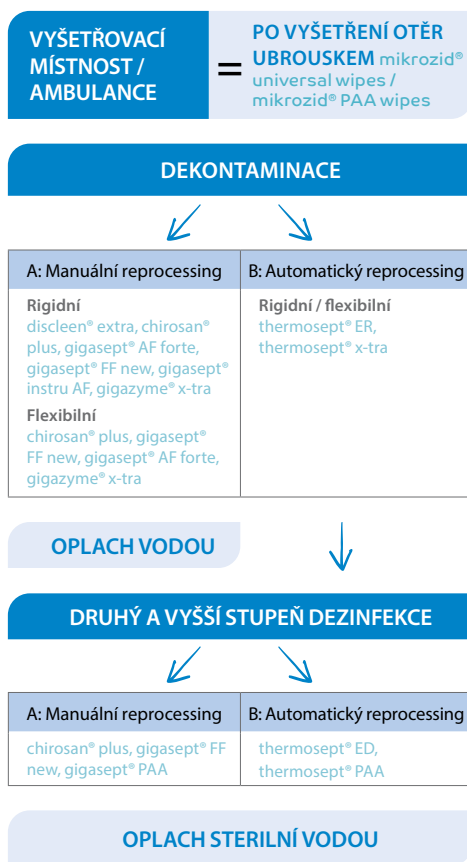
VYŠETŘOVACÍ MÍSTNOST / AMBULANCE

=

PO VYŠETŘENÍ OTĚR UBROUSKEM mikrozid® universal wipes / mikrozid® PAA wipes

DEKONTAMINACE

| A: Manuální reprocessing | B: Automatický reprocessing |
|---|---|
| Rigidní discleen® extra, chirosan® plus, gigasept® AF forte, gigasept® FF new, gigasept® instru AF, gigazyme® x-tra Flexibilní chirosan® plus, gigasept® FF new, gigasept® AF forte, gigazyme® x-tra | Rigidní / flexibilní thermosept® ER, thermosept® x-tra |

OPLACH VODOU

DRUHÝ A VYŠŠÍ STUPEŇ DEZINFEKCE

| A: Manuální reprocessing | B: Automatický reprocessing |
|---|---|
| chirosan® plus, gigasept® FF new, gigasept® PAA | thermosept® ED, thermosept® PAA |

OPLACH STERILNÍ VODOU